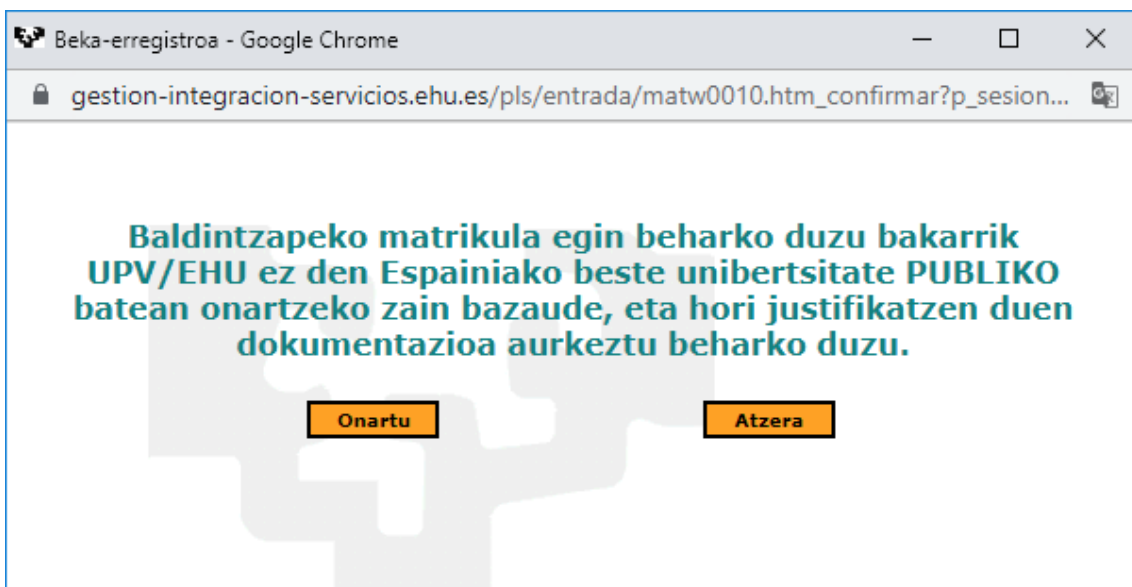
Beka-erregistroa - Google Chrome

gestion-integracion-servicios.ehu.es/pls/entrada/matw0010.htm_confirmar?p_sesion...

Baldintzapeko matrikula egin beharko duzu bakarrik UPV/EHU ez den Espainiako beste unibertsitate PUBLIKO batean onartzeko zain bazaude, eta hori justifikatzen duen dokumentazioa aurkeztu beharko duzu.

Onartu

Atzera